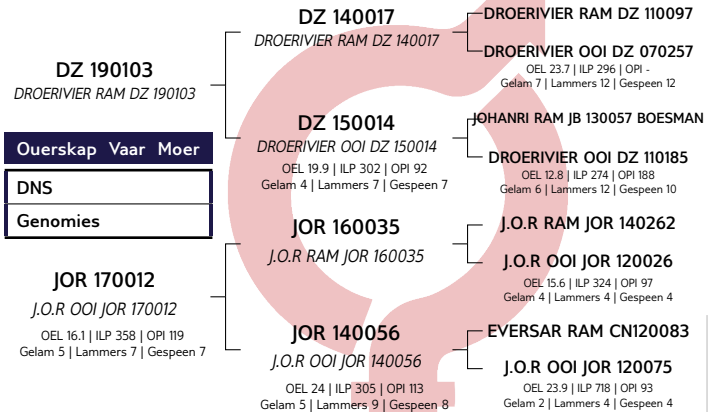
DZ 190103
DROERIVIER RAM DZ 190103

Ouerskap Vaar Moer

DNS

Genomies

JOR 170012
J.O.R OOI JOR 170012
OEL 16.1 | ILP 358 | OPI 119
Gelam 5 | Lammers 7 | Gespeen 7

DZ 140017
DROERIVIER RAM DZ 140017

DZ 150014
DROERIVIER OOI DZ 150014
OEL 19.9 | ILP 302 | OPI 92
Gelam 4 | Lammers 7 | Gespeen 7

JOR 160035
J.O.R RAM JOR 160035

JOR 140056
J.O.R OOI JOR 140056
OEL 24 | ILP 305 | OPI 113
Gelam 5 | Lammers 9 | Gespeen 8

DROERIVIER RAM DZ 110097

DROERIVIER OOI DZ 070257
OEL 23.7 | ILP 296 | OPI -
Gelam 7 | Lammers 12 | Gespeen 12

JOHANRI RAM JB 130057 BOESMAN

DROERIVIER OOI DZ 110185
OEL 12.8 | ILP 274 | OPI 188
Gelam 6 | Lammers 12 | Gespeen 10

J.O.R RAM JOR 140262

J.O.R OOI JOR 120026
OEL 15.6 | ILP 324 | OPI 97
Gelam 4 | Lammers 4 | Gespeen 4

EVERSAR RAM CN120083

J.O.R OOI JOR 120075
OEL 23.9 | ILP 718 | OPI 93
Gelam 2 | Lammers 4 | Gespeen 4